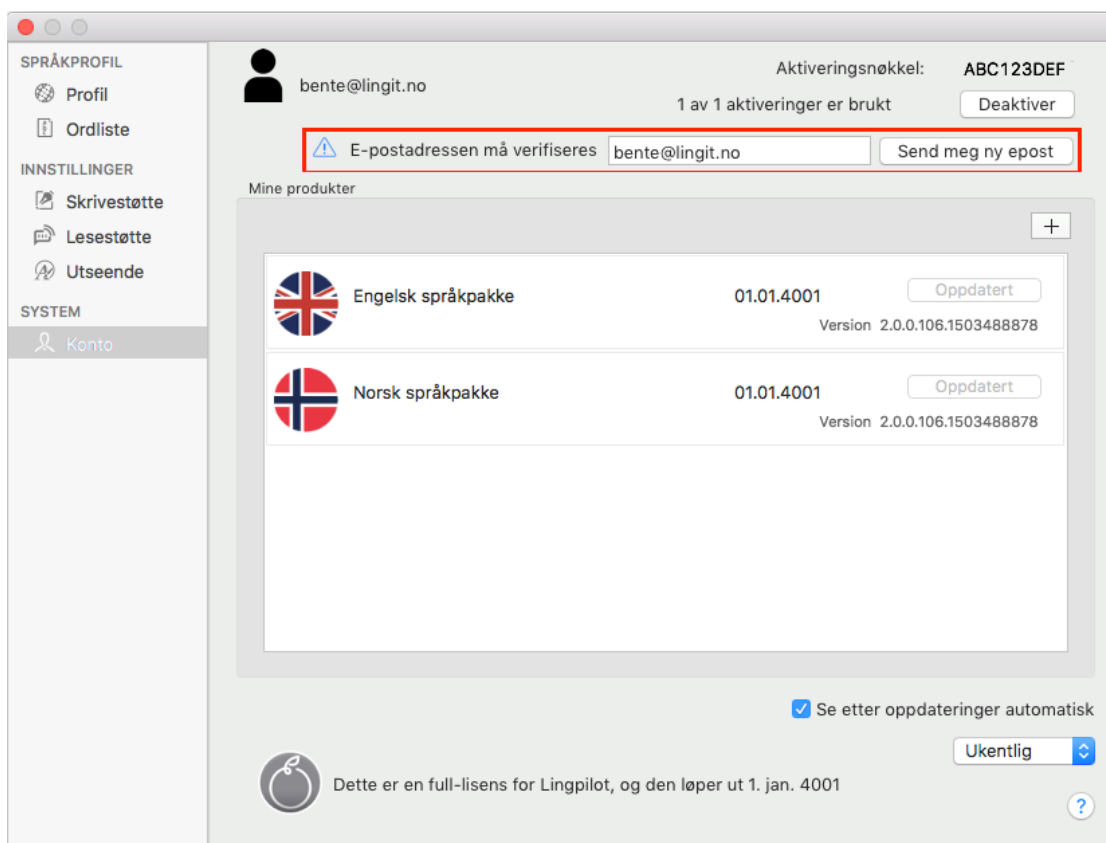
SPRÅKPROFIL
Profil
Ordliste
INNSTILLINGER
Skrivestøtte
Lesestøtte
Utseende
SYSTEM
Konto

bente@lingit.no

Aktiveringsnøkkel: ABC123DEF
1 av 1 aktiveringer er brukt
Deaktiver

E-postadressen må verifiseres
bente@lingit.no
Send meg ny epost

Mine produkter
+

Engelsk språkpakke
01.01.4001
Oppdatert
Version 2.0.0.106.1503488878

Norsk språkpakke
01.01.4001
Oppdatert
Version 2.0.0.106.1503488878

Se etter oppdateringer automatisk
Ukentlig

Dette er en full-lisens for Lingpilot, og den løper ut 1. jan. 4001

?